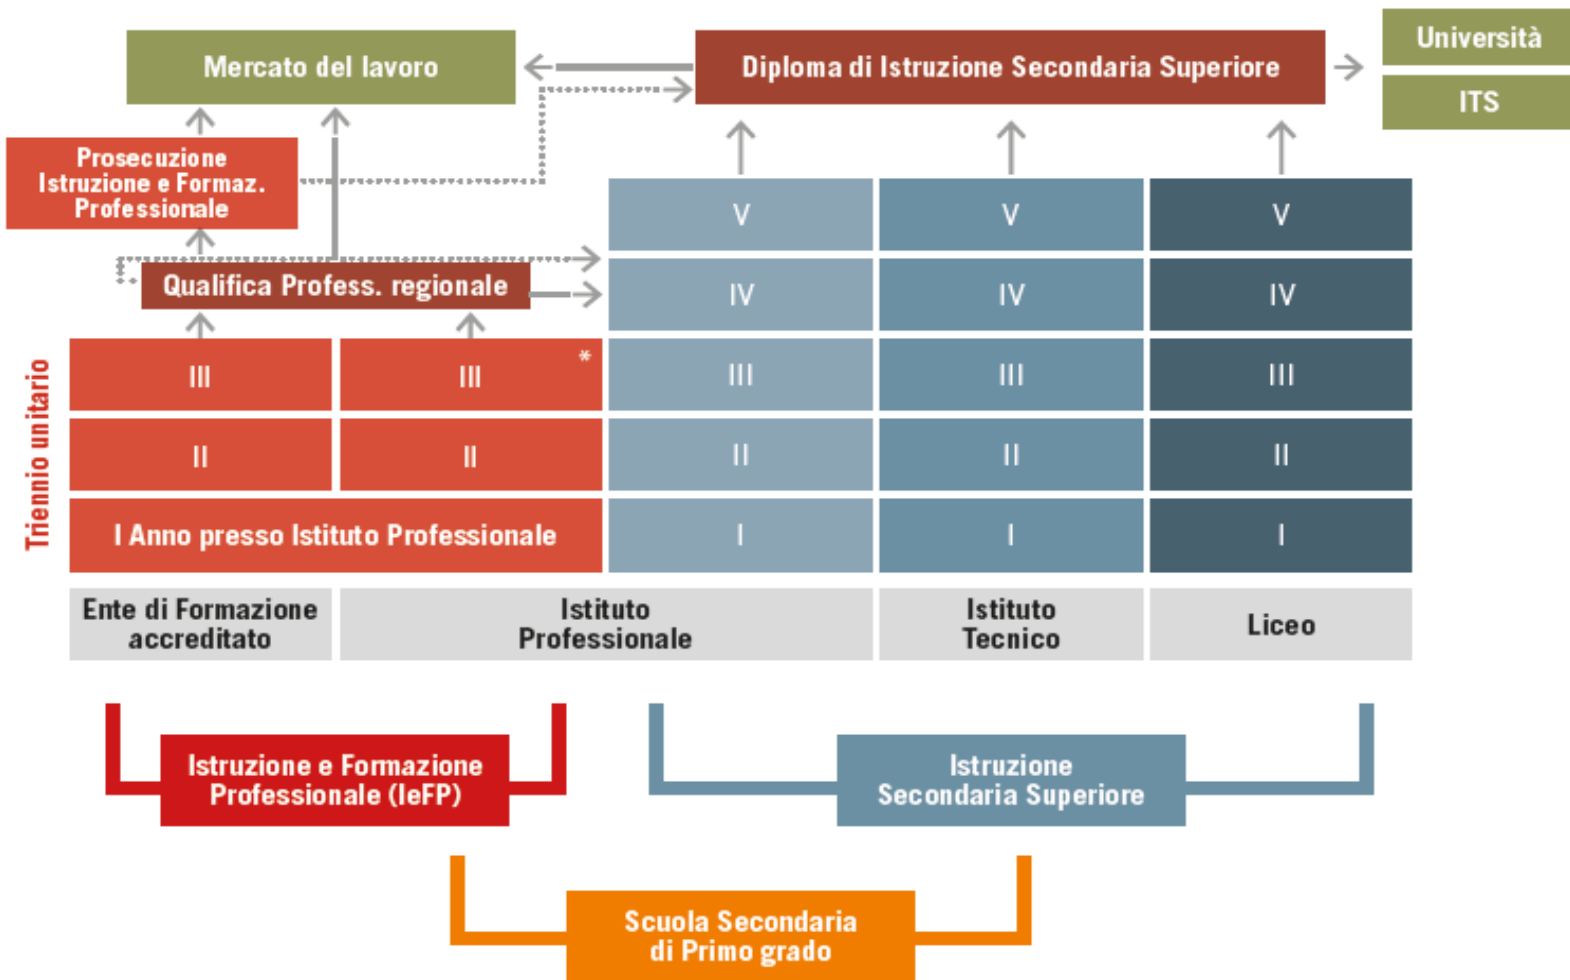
Mercato del lavoro

Diploma di Istruzione Secondaria Superiore

Università

ITS

Prosecuzione Istruzione e Formaz. Professionale

Qualifica Profess. regionale

Triennio unitario

| | | | | |
|---|---|---|---|---|
| | | V | V | V |
| | | IV | IV | IV |
| III | III * | III | III | III |
| II | II | II | II | II |
| I Anno presso Istituto Professionale | | I | I | I |
| Ente di Formazione accreditato | Istituto Professionale | | Istituto Tecnico | Liceo |

Istruzione e Formazione Professionale (IeFP)

Istruzione Secondaria Superiore

Scuola Secondaria di Primo grado